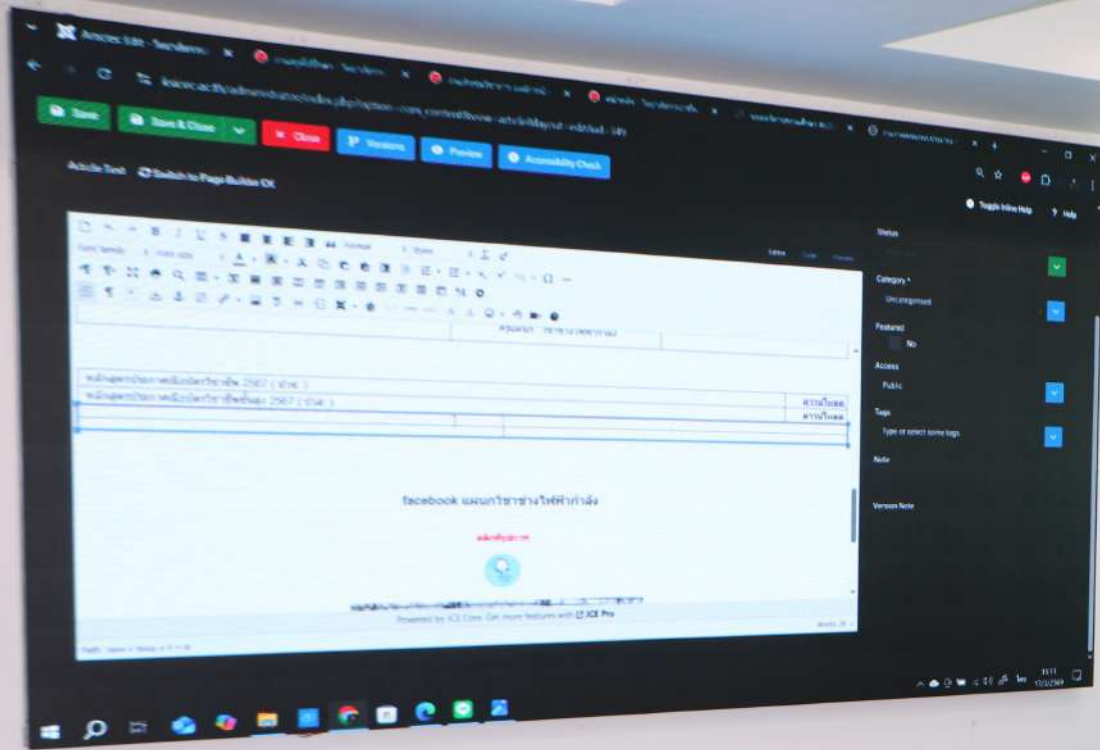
Articles: Edit - วิทยาลัย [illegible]

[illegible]/administrator/index.php?option=com_content&view=article&layout=edit&id=149

Save
Save & Close
Close
Versions
Preview
Accessibility Check

Article Text
Switch to Page Builder CK

Toggle Inline Help
Help

Status

Category *
Uncategorised

Featured
No

Access
Public

Tags
Type or select some tags

Note

Version Note

หลักสูตรประกาศนียบัตรวิชาชีพ 2567 ( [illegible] )
หลักสูตรประกาศนียบัตรวิชาชีพชั้นสูง 2567 ( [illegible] )
ดาวน์โหลด
ดาวน์โหลด

facebook แผนกวิชาช่างไฟฟ้ากำลัง

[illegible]

Powered by JCE Core. Get more features with JCE Pro

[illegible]